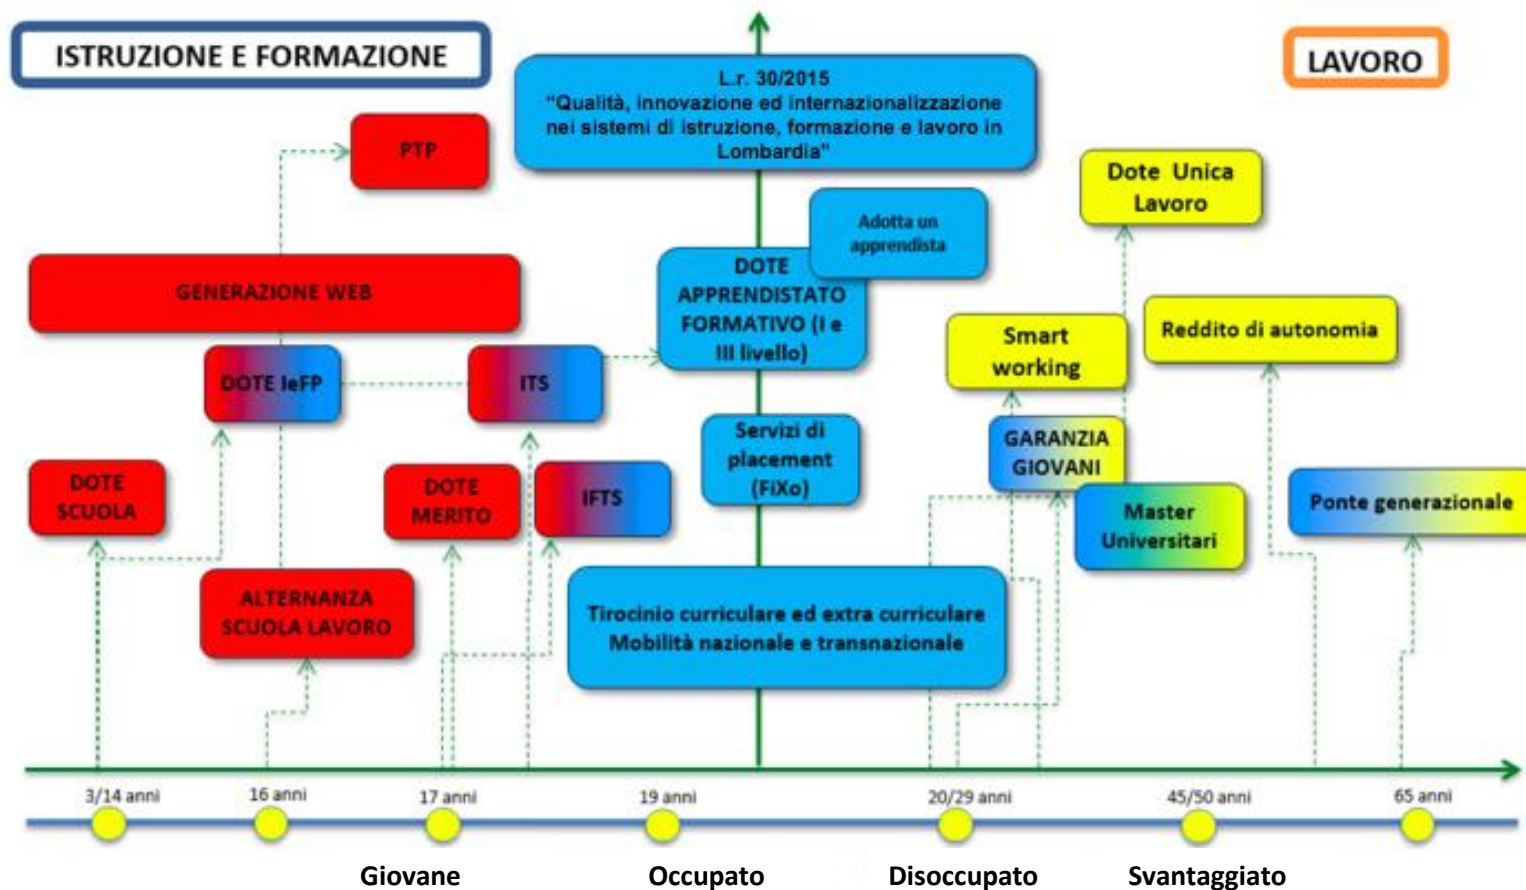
ISTRUZIONE E FORMAZIONE

L.r. 30/2015
"Qualità, innovazione ed internazionalizzazione nei sistemi di istruzione, formazione e lavoro in Lombardia"

LAVORO

PTP

Dote Unica Lavoro

Adotta un apprendista

GENERAZIONE WEB

DOTE APPRENDISTATO FORMATIVO (I e III livello)

Smart working

Reddito di autonomia

DOTE IeFP

ITS

Servizi di placement (FiXo)

GARANZIA GIOVANI

DOTE SCUOLA

DOTE MERITO

IFTS

Master Universitari

Ponte generazionale

ALTERNANZA SCUOLA LAVORO

Tirocinio curriculare ed extra curriculare
Mobilità nazionale e transnazionale

3/14 anni

16 anni

17 anni

19 anni

20/29 anni

45/50 anni

65 anni

Giovane

Occupato

Disoccupato

Svantaggiato